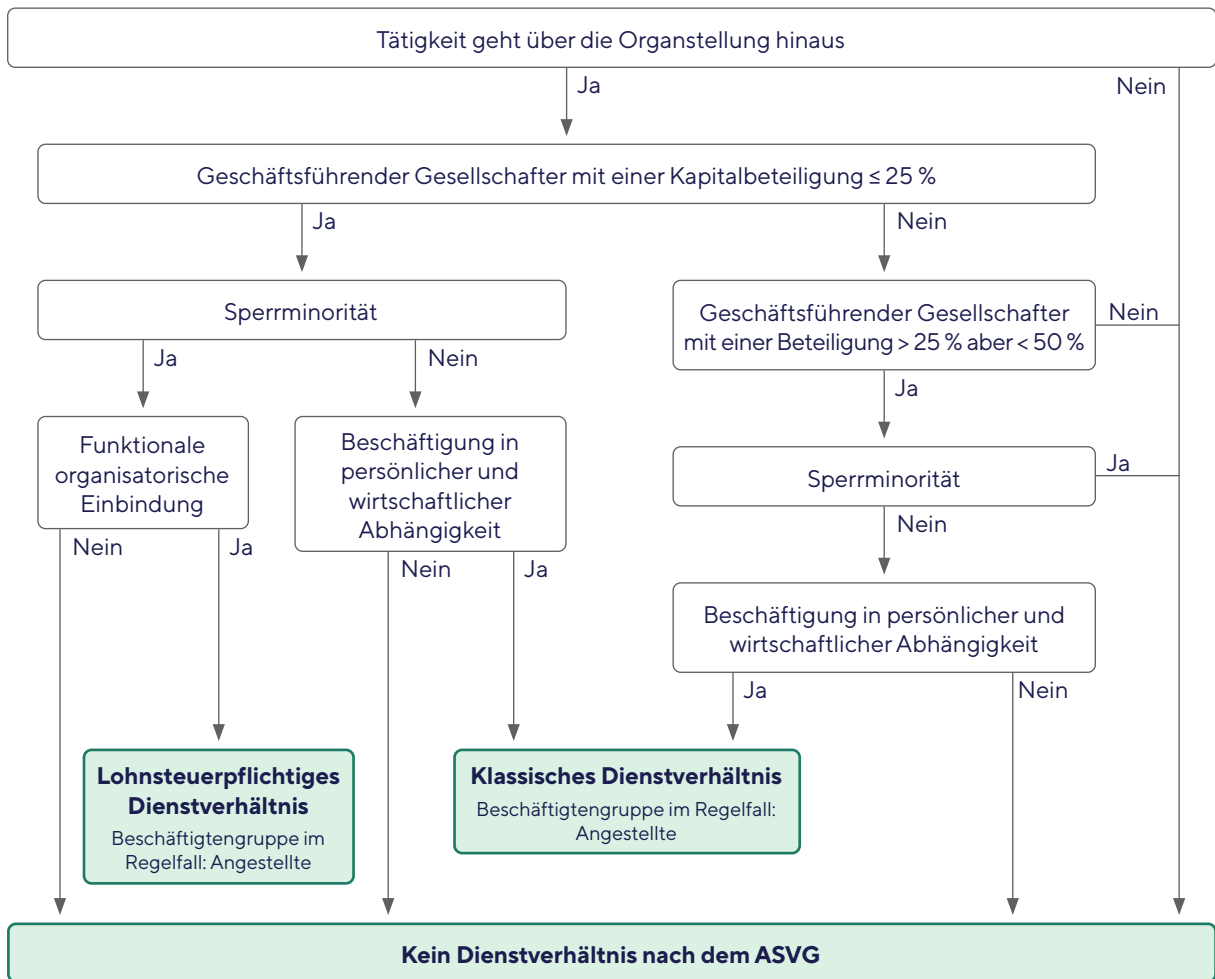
Tätigkeit geht über die Organstellung hinaus

Ja

Nein

Geschäftsführender Gesellschafter mit einer Kapitalbeteiligung ≤ 25 %

Ja

Nein

Sperrminorität

Geschäftsführender Gesellschafter mit einer Beteiligung > 25 % aber < 50 %

Nein

Ja

Nein

Ja

Funktionale organisatorische Einbindung

Beschäftigung in persönlicher und wirtschaftlicher Abhängigkeit

Sperrminorität

Ja

Nein

Ja

Nein

Ja

Nein

Beschäftigung in persönlicher und wirtschaftlicher Abhängigkeit

Ja

Nein

**Lohnsteuerpflichtiges Dienstverhältnis**

Beschäftigtengruppe im Regelfall: Angestellte

**Klassisches Dienstverhältnis**

Beschäftigtengruppe im Regelfall: Angestellte

**Kein Dienstverhältnis nach dem ASVG**